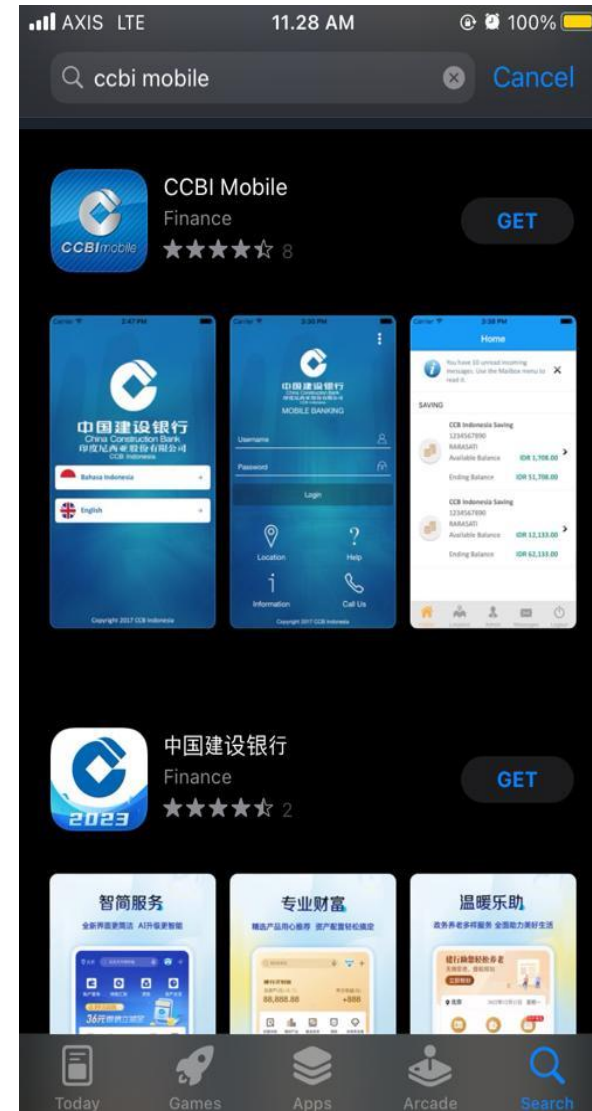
AXIS LTE 11.28 AM 100%

ccbi mobile

Cancel

CCBImobile

CCBI Mobile

Finance

8

GET

Carrier 2:47 PM

中国建设银行
China Construction Bank
印度尼西亚股份有限公司
CCB Indonesia

Bahasa Indonesia

English

Copyright 2017 CCB Indonesia

Carrier 3:30 PM

中国建设银行
China Construction Bank
印度尼西亚股份有限公司
CCB Indonesia
MOBILE BANKING

Username

Password

Login

Location

Help

Information

Call Us

Copyright 2017 CCB Indonesia

Carrier 3:30 PM

Home

You have 10 unread incoming messages. Use the Mailbox menu to read it.

SAVING

CCB Indonesia Saving
1234567890
RARASATI
Available Balance IDR 1,708.00
Ending Balance IDR 51,708.00

CCB Indonesia Saving
1234567890
RARASATI
Available Balance IDR 12,133.00
Ending Balance IDR 62,133.00

2023

中国建设银行

Finance

2

GET

智简服务
全新界面更简洁 AI升级更智能

36元

专业财富
精选产品用心推荐 资产配置轻松搞定

88,888.88

+888

温暖乐助
政务养老孝服务 全面助力美好生活

Today

Games

Apps

Arcade

Search